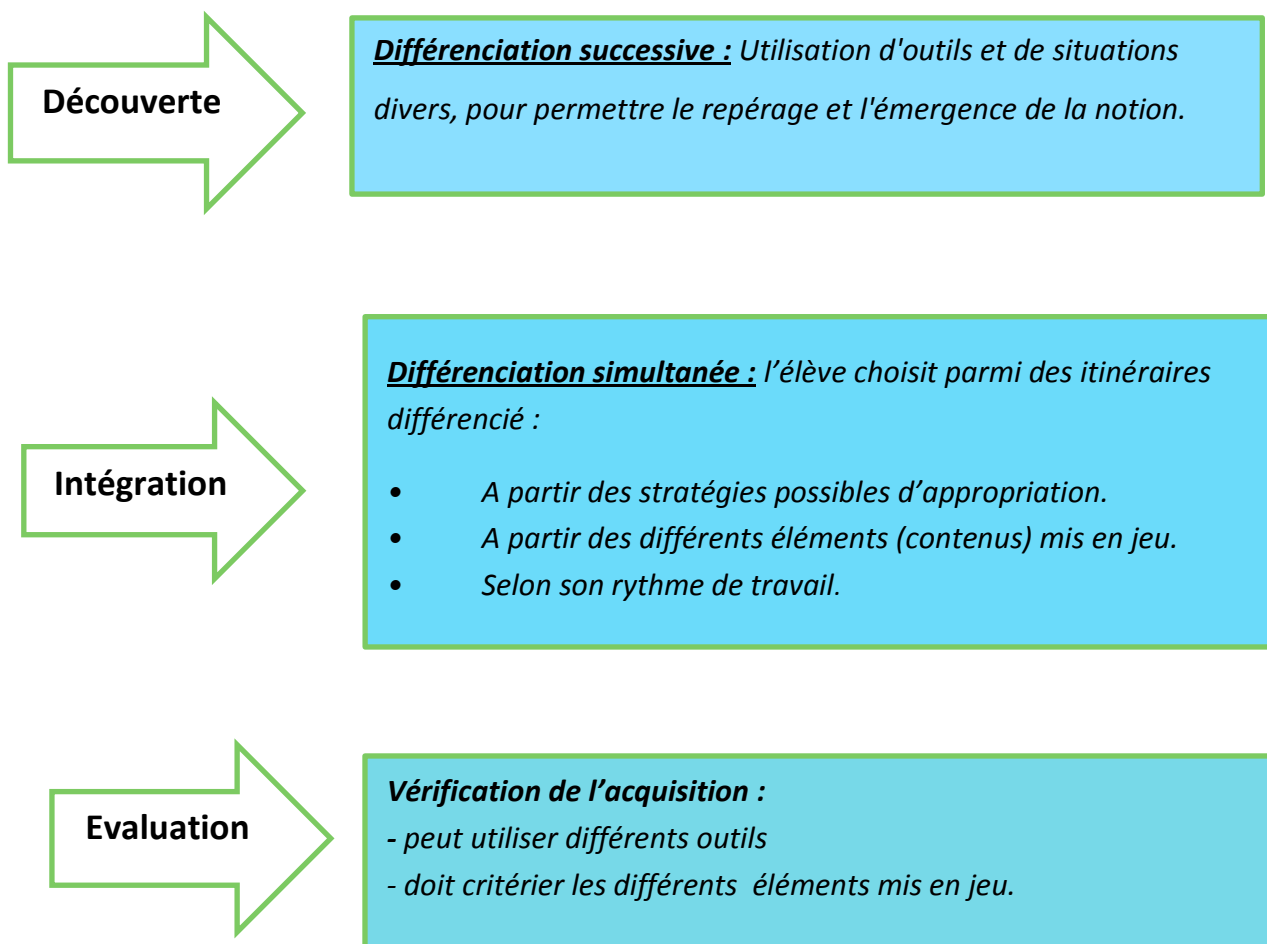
Découverte

Différenciation successive : Utilisation d'outils et de situations divers, pour permettre le repérage et l'émergence de la notion.

Intégration

Différenciation simultanée : l'élève choisit parmi des itinéraires différencié :

• A partir des stratégies possibles d'appropriation.
• A partir des différents éléments (contenus) mis en jeu.
• Selon son rythme de travail.

Evaluation

Vérification de l'acquisition :
- peut utiliser différents outils
- doit critérier les différents éléments mis en jeu.